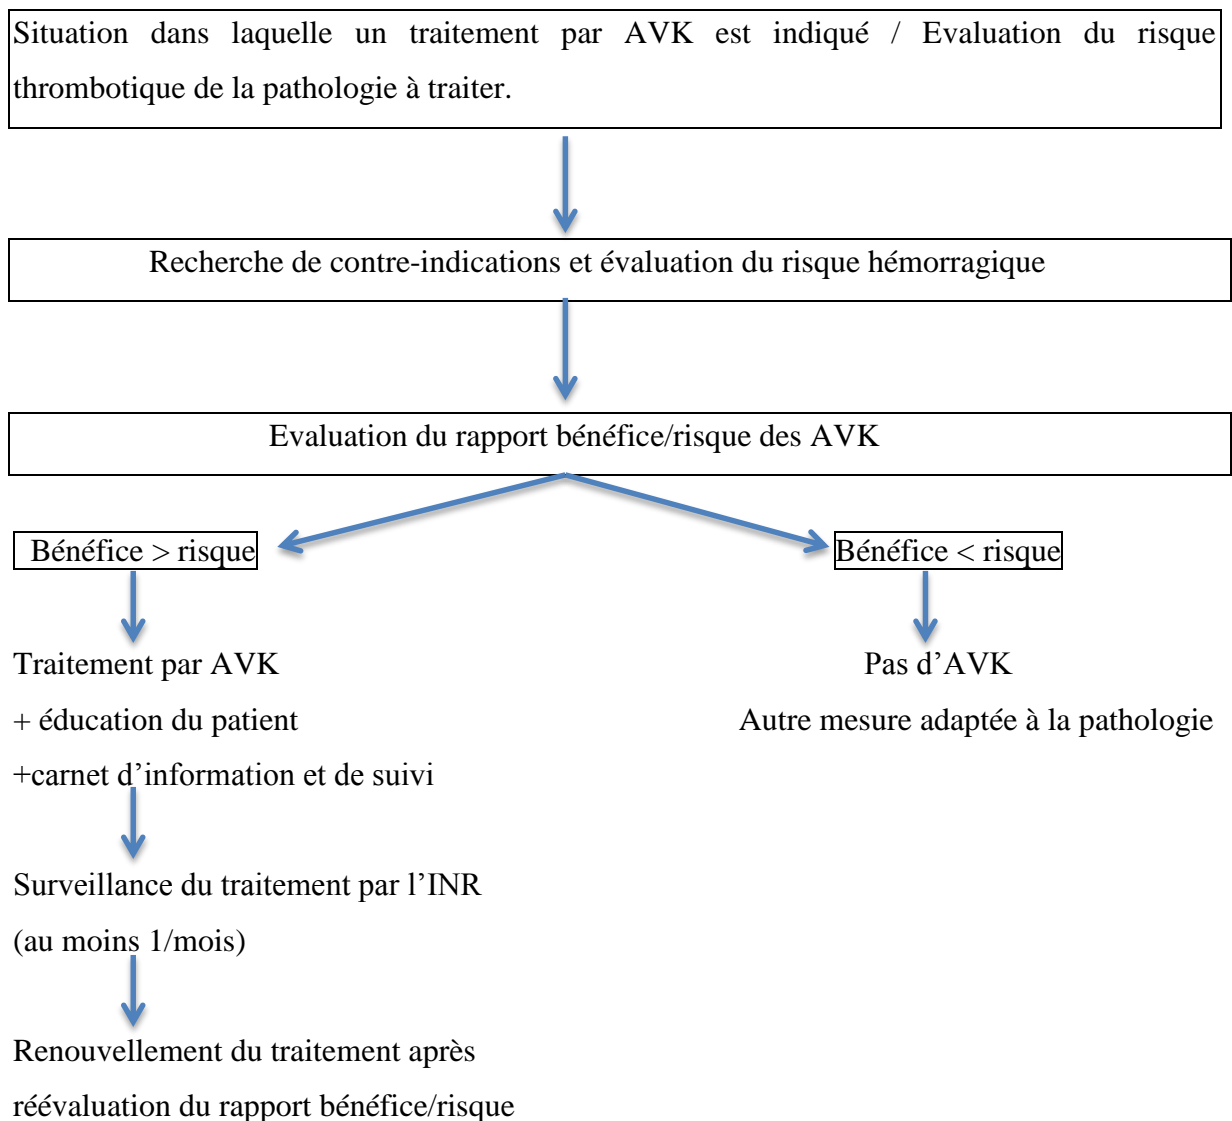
Situation dans laquelle un traitement par AVK est indiqué / Evaluation du risque thrombotique de la pathologie à traiter.

Recherche de contre-indications et évaluation du risque hémorragique

Evaluation du rapport bénéfice/risque des AVK

Bénéfice > risque

Bénéfice < risque

Traitement par AVK
+ éducation du patient
+carnet d’information et de suivi

Pas d’AVK
Autre mesure adaptée à la pathologie

Surveillance du traitement par l’INR
(au moins 1/mois)

Renouvellement du traitement après réévaluation du rapport bénéfice/risque